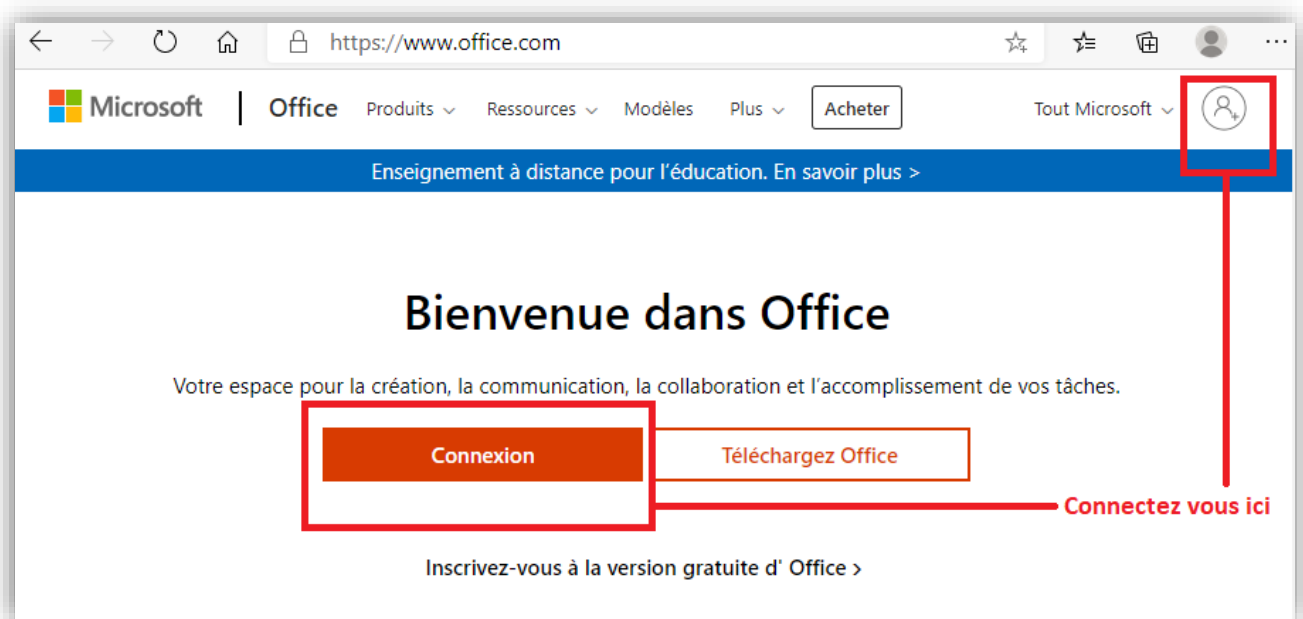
https://www.office.com

Microsoft | Office Produits Ressources Modèles Plus Acheter Tout Microsoft

Enseignement à distance pour l'éducation. En savoir plus >

Bienvenue dans Office

Votre espace pour la création, la communication, la collaboration et l'accomplissement de vos tâches.

Connexion

Téléchargez Office

Connectez vous ici

Inscrivez-vous à la version gratuite d' Office >